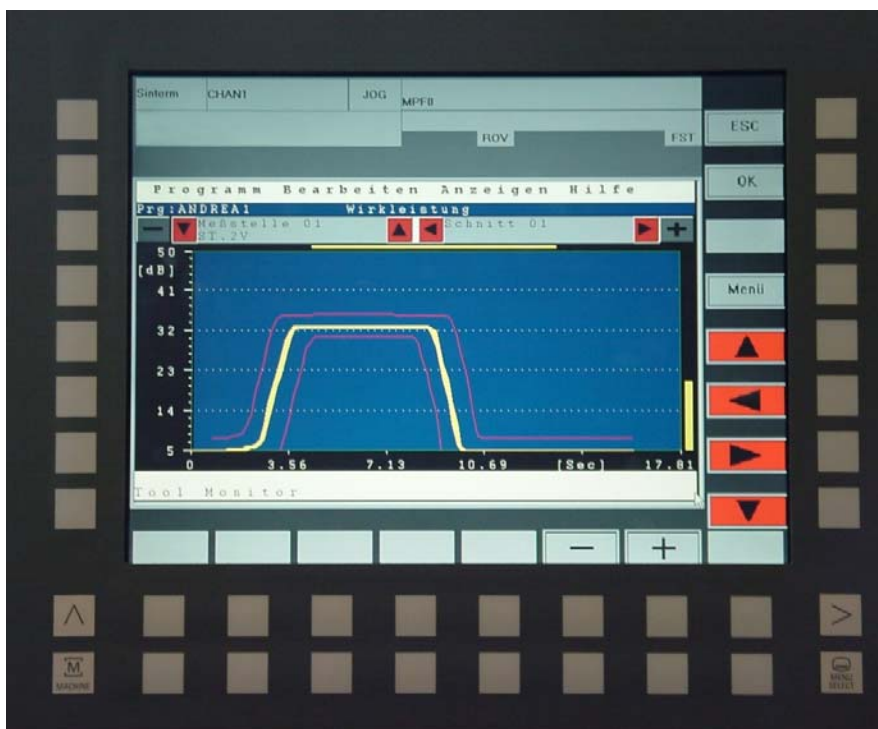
Sinterm CHAN1 JOG MPF0

ROV FST

ESC

OK

Programm Bearbeiten Anzeigen Hilfe

Prg:ANDREA1 Wirkleistung

Meßstelle 01 ST.2V

Schnitt 01

50
[dB]
41
32
23
14
5

0 3.56 7.13 10.69 [Sec] 17.81

Tool Monitor

Menü

−
+

M
MACHINE

MENU SELECT